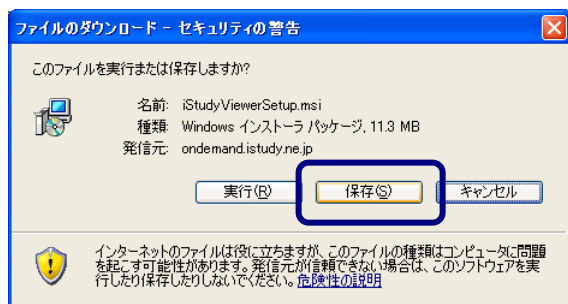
ファイルのダウンロード - セキュリティの警告

このファイルを実行または保存しますか?

名前: iStudyViewerSetup.msi
種類: Windows インストーラ パッケージ, 11.3 MB
発信元: ondemand.istudy.ne.jp

実行(R) 保存(S) キャンセル

インターネットのファイルは役に立ちますが、このファイルの種類はコンピュータに問題を起こす可能性があります。発信元が信頼できない場合は、このソフトウェアを実行したり保存したりしないでください。危険性の説明